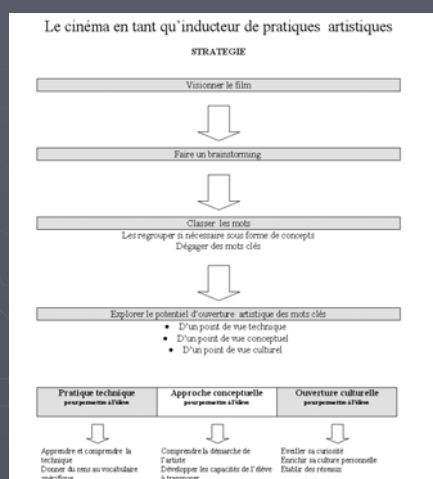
Le cinéma en tant qu'inducteur de pratiques artistiques

STRATEGIE

Visionner le film

Faire un brainstorming

Classer les mots

Les regrouper si nécessaire sous forme de concepts
Dégager des mots clés

Explorer le potentiel d'ouverture artistique des mots clés

- D'un point de vue technique
- D'un point de vue conceptuel
- D'un point de vue culturel

| Pratique technique pour permettre à l'élève | Approche conceptuelle pour permettre à l'élève | Ouverture culturelle pour permettre à l'élève |
|---|---|---|

Apprendre et comprendre la technique
Donner du sens au vocabulaire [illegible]

Comprendre la démarche de l'artiste
Développer les capacités de l'élève à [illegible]

Eveiller sa curiosité
Enrichir sa culture personnelle
Etablir des réseaux